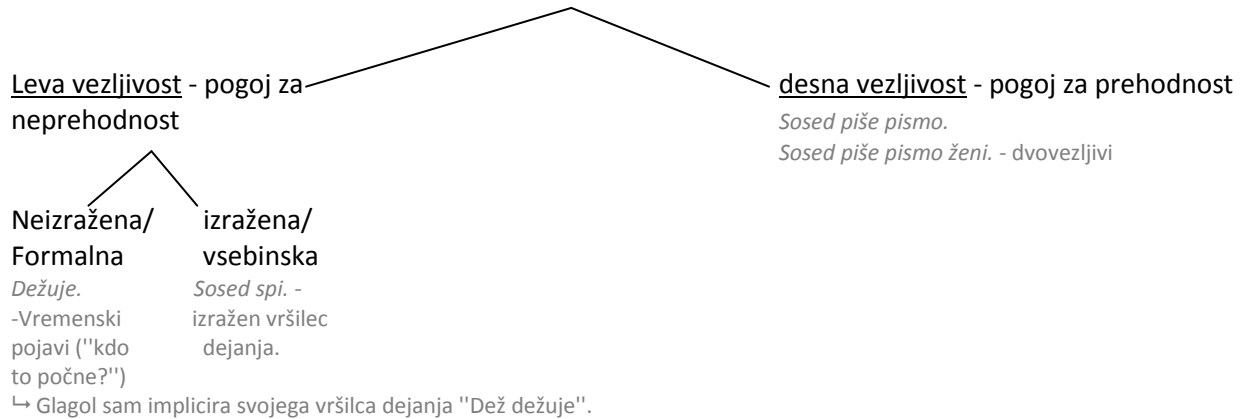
Leva vezljivost - pogoj za neprehodnost

desna vezljivost - pogoj za prehodnost
*Sosed piše pismo.*
*Sosed piše pismo ženi.* - dvovezljivi

Neizražena/ Formalna
*Dežuje.*
-Vremenski pojavi (''kdo to počne?'')

izražena/ vsebinska
*Sosed spi.* - izražen vršilec dejanja.

↳ Glagol sam implicira svojega vršilca dejanja ''Dež dežuje''.